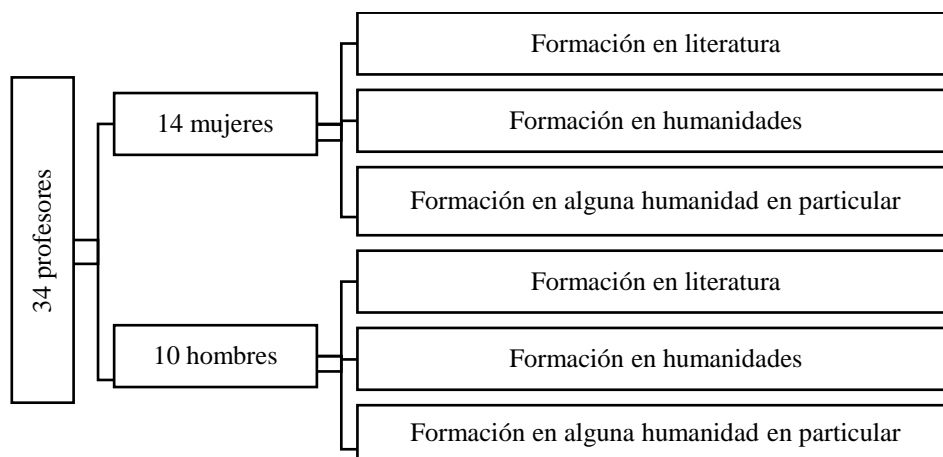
34 profesores

14 mujeres

Formación en literatura

Formación en humanidades

Formación en alguna humanidad en particular

10 hombres

Formación en literatura

Formación en humanidades

Formación en alguna humanidad en particular